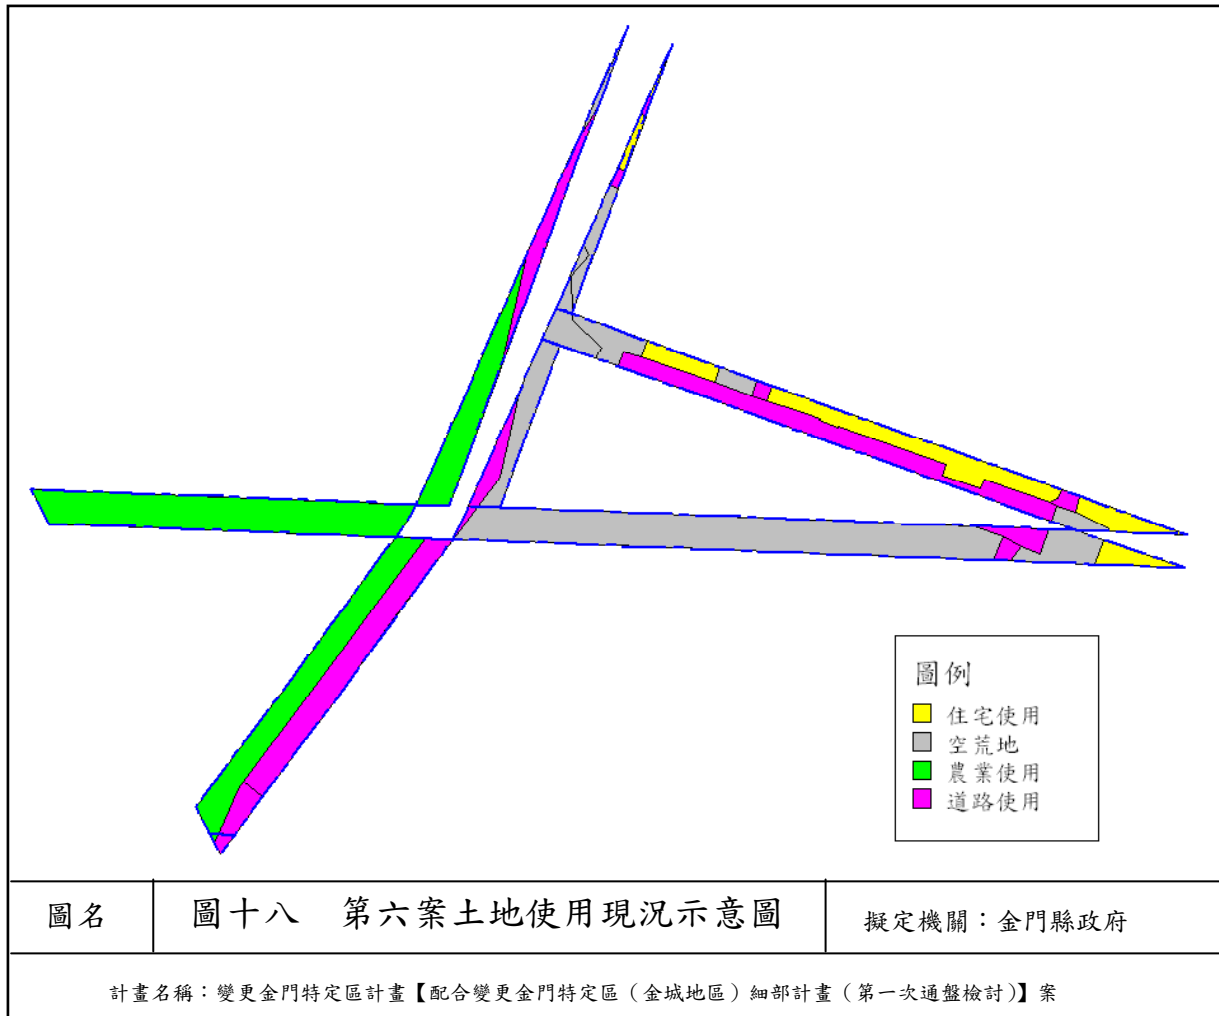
圖例

住宅使用
空荒地
農業使用
道路使用

| 圖名 | 圖十八　第六案土地使用現況示意圖 | 擬定機關：金門縣政府 |
|---|---|---|

計畫名稱：變更金門特定區計畫【配合變更金門特定區（金城地區）細部計畫（第一次通盤檢討)】案